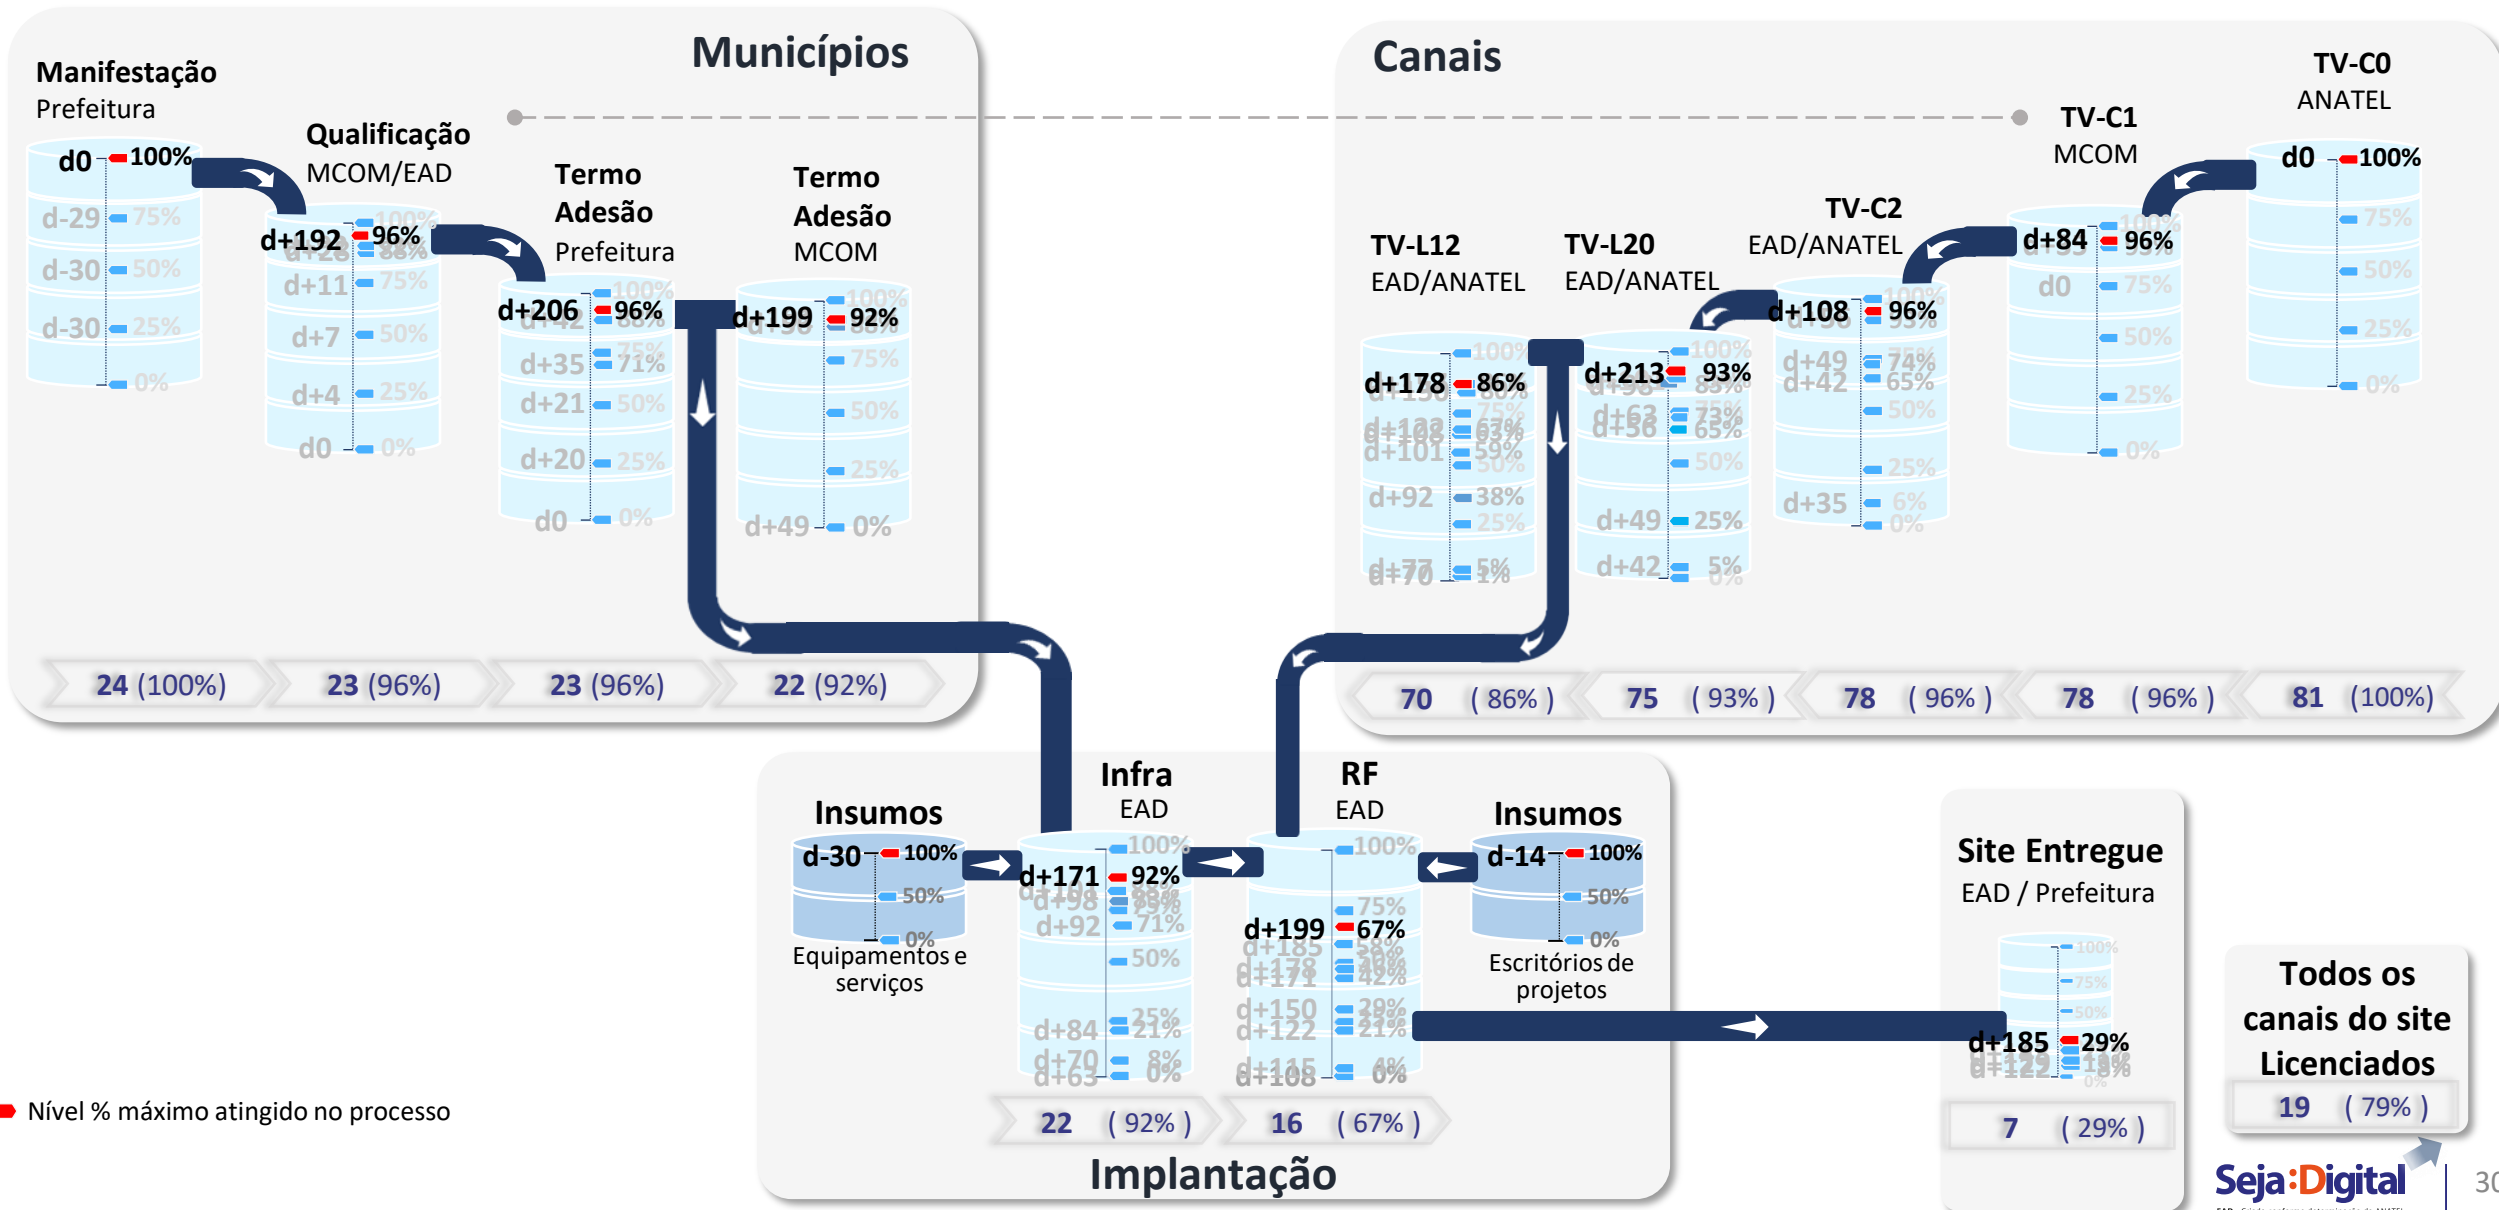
Municípios

Manifestação
Prefeitura

d0 100%
d-29 75%
d-30 50%
d-30 25%
0%

Qualificação
MCOM/EAD

d+192 96%
100%
d+28 88%
d+11 75%
d+7 50%
d+4 25%
d0 0%

Termo Adesão
Prefeitura

d+206 96%
100%
d+42 88%
d+35 71%
d+21 50%
d+20 25%
d0 0%

Termo Adesão
MCOM

d+199 92%
100%
d+99 88%
75%
50%
25%
d+49 0%

24 (100%)
23 (96%)
23 (96%)
22 (92%)

Canais

TV-C0
ANATEL

d0 100%
75%
50%
25%
0%

TV-C1
MCOM

d+84 96%
100%
d+35 95%
d0 75%
50%
25%
0%

TV-C2
EAD/ANATEL

d+108 96%
100%
d+98 93%
d+49 74%
d+42 65%
50%
25%
d+35 6%
0%

TV-L20
EAD/ANATEL

d+213 93%
100%
d+98 88%
d+63 73%
d+56 65%
50%
d+49 25%
d+42 5%
0%

TV-L12
EAD/ANATEL

d+178 86%
100%
d+150 80%
75%
d+128 63%
d+101 59%
50%
d+92 38%
25%
d+77 5%
d+70 1%

70 ( 86% )
75 ( 93% )
78 ( 96% )
78 ( 96% )
81 (100%)

Insumos

d-30 100%
50%
0%
Equipamentos e serviços

Infra
EAD

d+171 92%
100%
d+98 88%
d+92 71%
50%
d+84 25%
21%
d+70 8%
d+63 0%

RF
EAD

100%
75%
d+199 67%
d+185 58%
d+178 50%
d+171 42%
d+150 29%
d+122 21%
d+115 6%
d+108 0%

Insumos

d-14 100%
50%
0%
Escritórios de projetos

22 ( 92% )
16 ( 67% )

Implantação

Site Entregue
EAD / Prefeitura

100%
75%
50%
d+185 29%
d+129 19%
d+122 18%
0%

7 ( 29% )

Todos os canais do site Licenciados

19 ( 79% )

Nível % máximo atingido no processo

Seja Digital

30